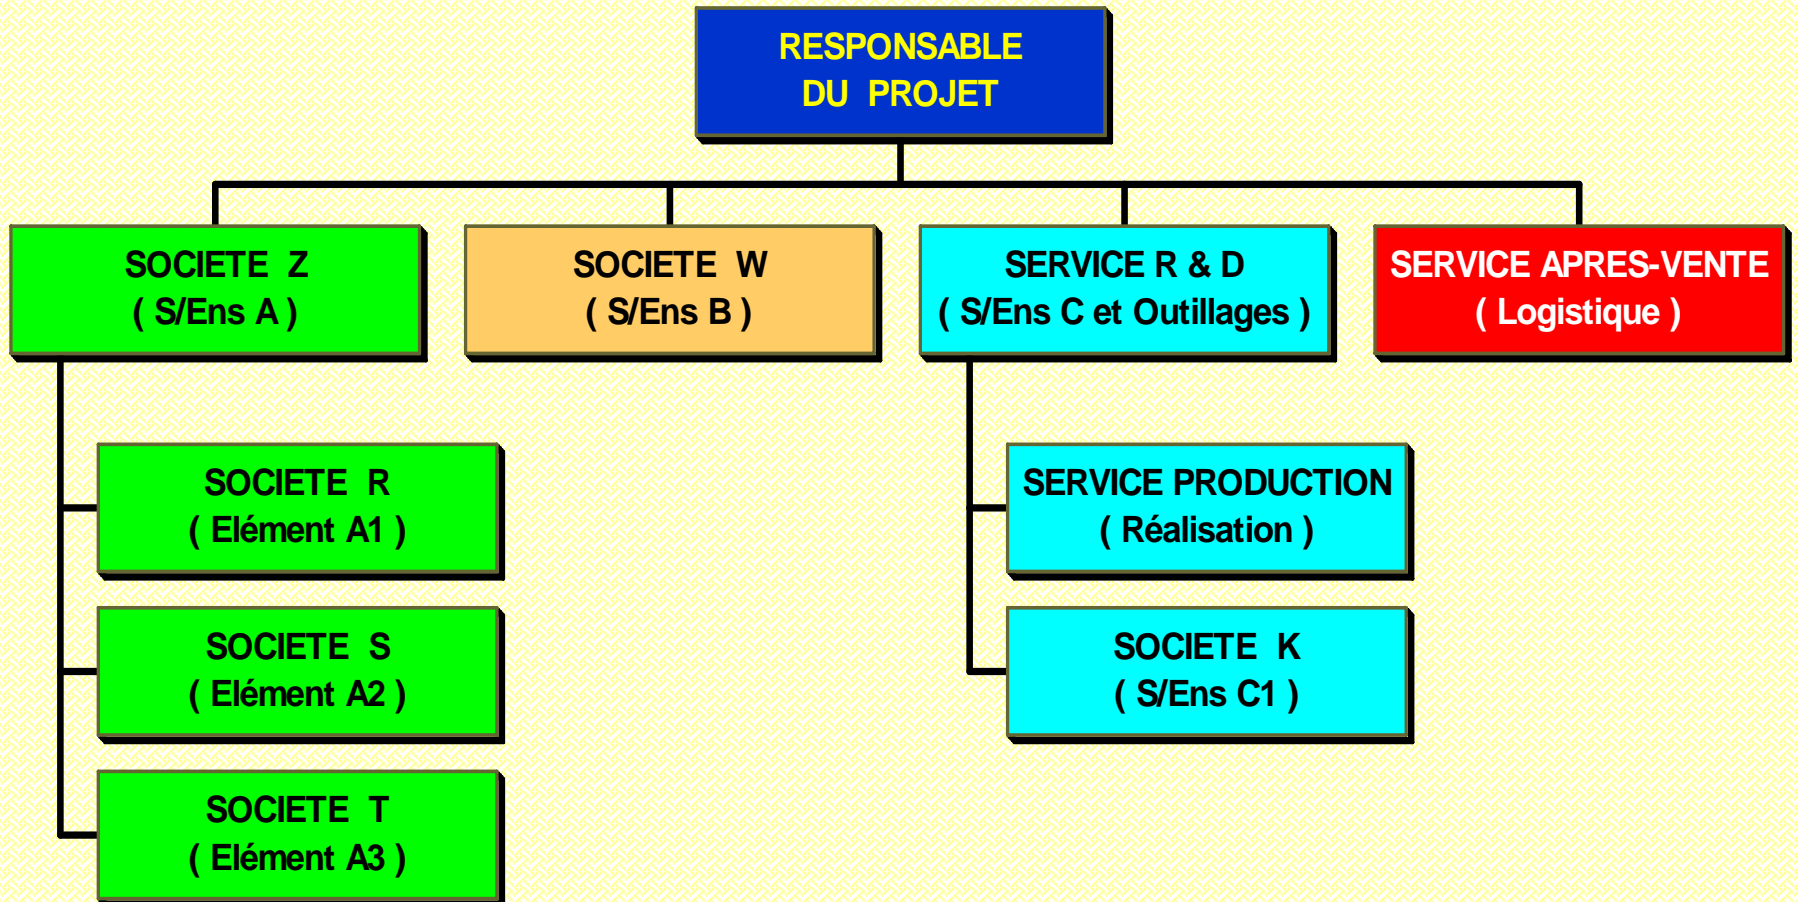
RESPONSABLE
DU PROJET

SOCIETE Z
( S/Ens A )

SOCIETE W
( S/Ens B )

SERVICE R & D
( S/Ens C et Outillages )

SERVICE APRES-VENTE
( Logistique )

SOCIETE R
( Elément A1 )

SOCIETE S
( Elément A2 )

SOCIETE T
( Elément A3 )

SERVICE PRODUCTION
( Réalisation )

SOCIETE K
( S/Ens C1 )